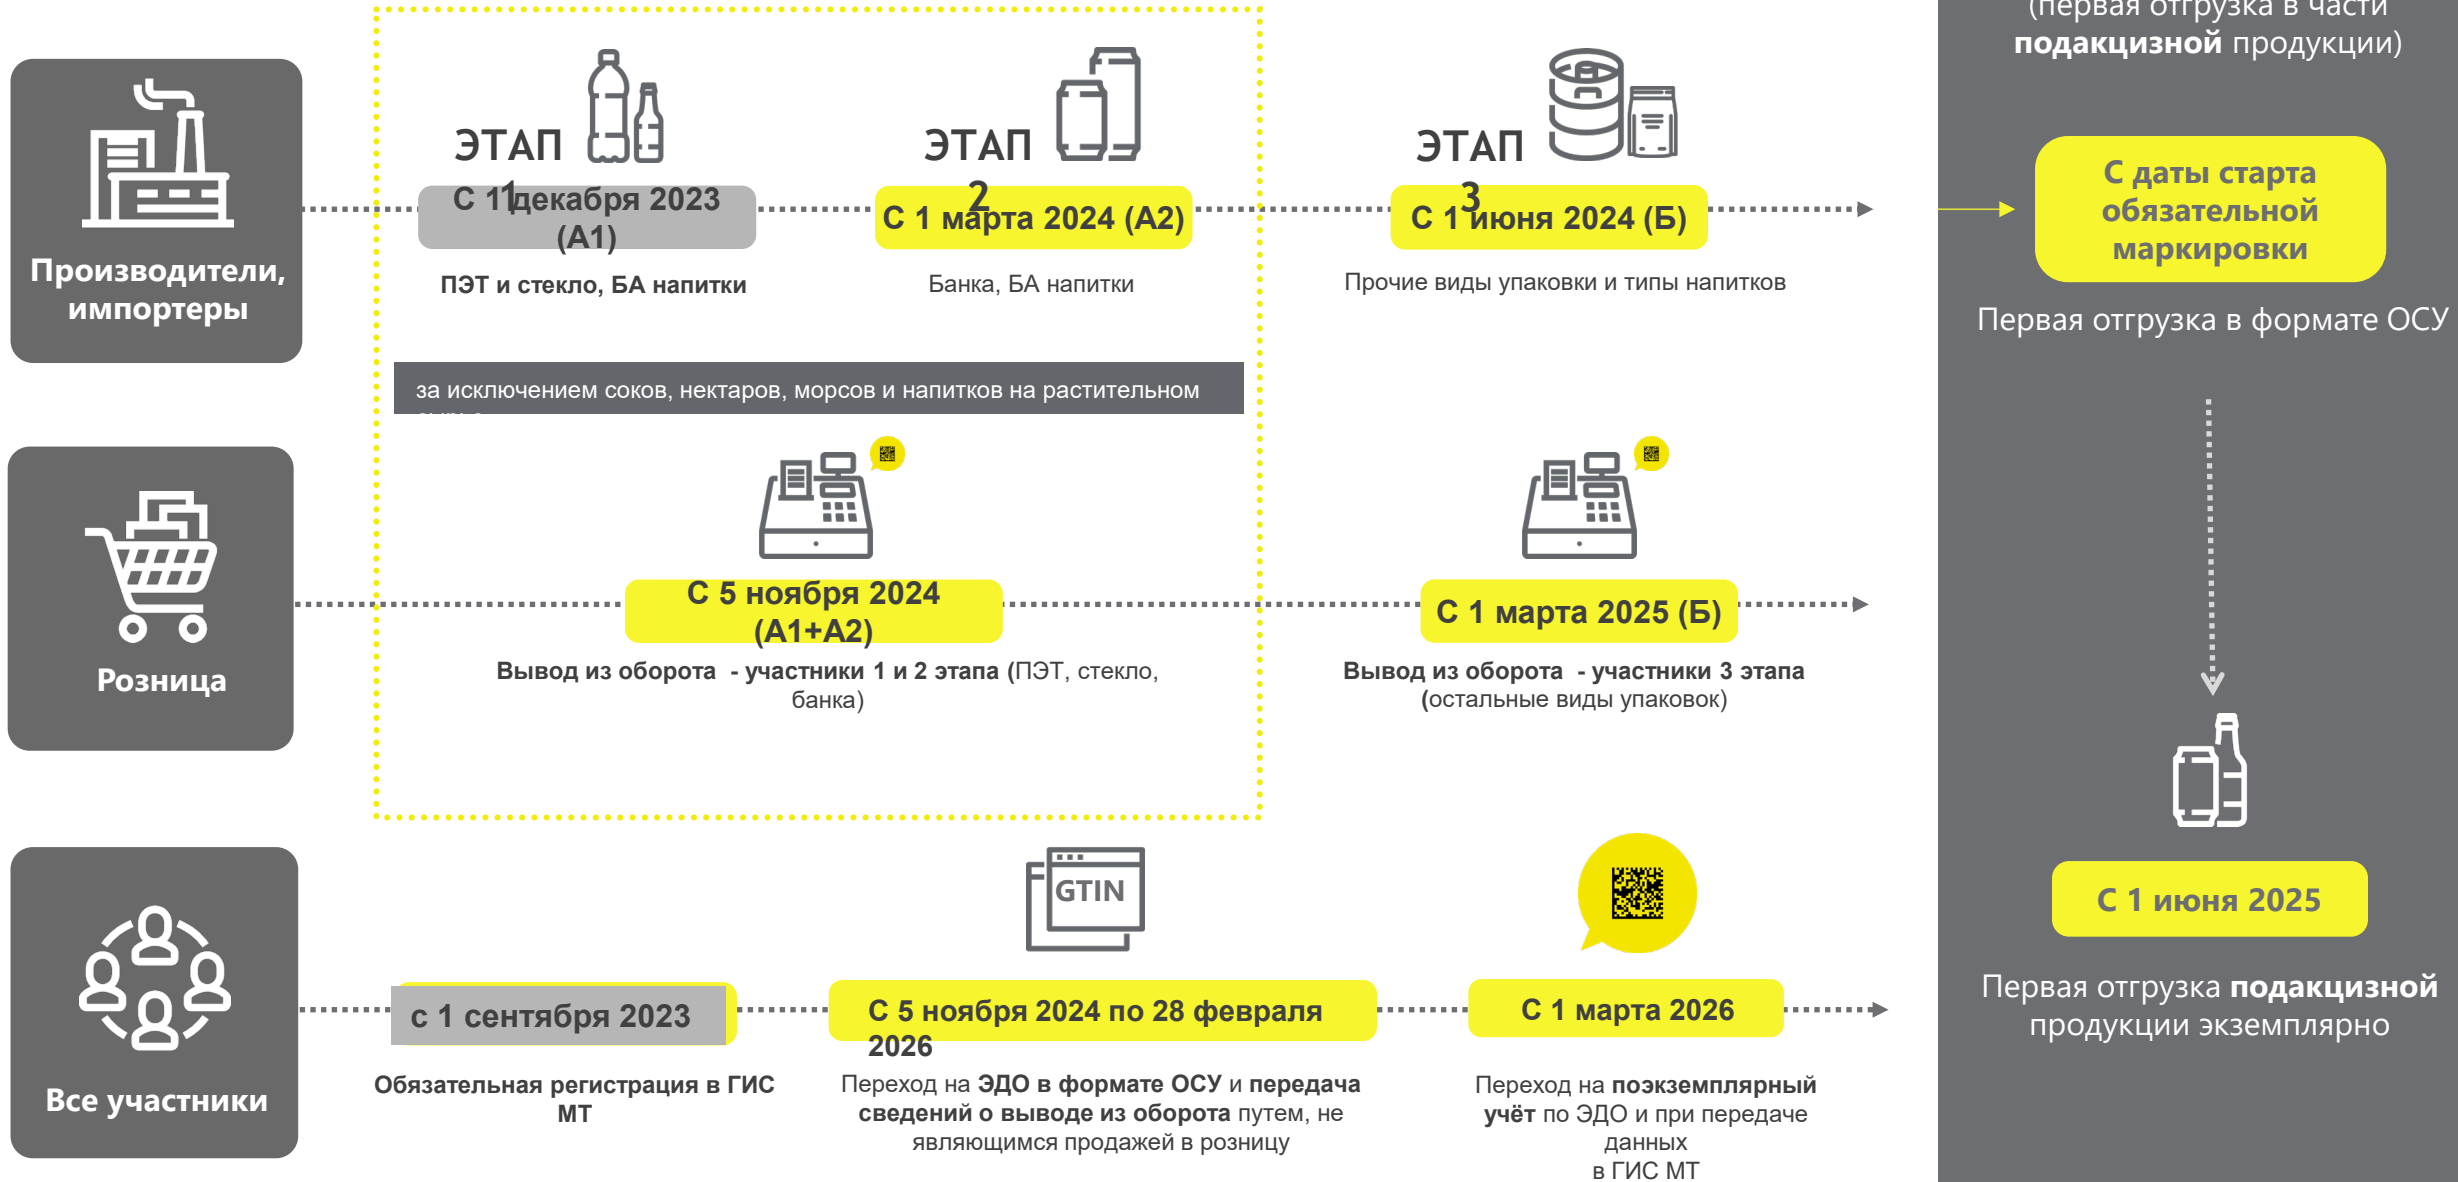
(первая отгрузка в части **подакцизной** продукции)

Производители, импортеры

ЭТАП 1

С 1 декабря 2023 (А1)

ПЭТ и стекло, БА напитки

ЭТАП 2

С 1 марта 2024 (А2)

Банка, БА напитки

ЭТАП 3

С 1 июня 2024 (Б)

Прочие виды упаковки и типы напитков

С даты старта обязательной маркировки

Первая отгрузка в формате ОСУ

за исключением соков, нектаров, морсов и напитков на растительном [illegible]

Розница

С 5 ноября 2024 (А1+А2)

Вывод из оборота - участники 1 и 2 этапа (ПЭТ, стекло, банка)

С 1 марта 2025 (Б)

Вывод из оборота - участники 3 этапа (остальные виды упаковок)

С 1 июня 2025

Первая отгрузка **подакцизной** продукции экземплярно

Все участники

с 1 сентября 2023

Обязательная регистрация в ГИС МТ

GTIN

С 5 ноября 2024 по 28 февраля 2026

Переход на **ЭДО в формате ОСУ** и **передача сведений о выводе из оборота** путем, не являющимся продажей в розницу

С 1 марта 2026

Переход на **поэкземплярный учёт** по ЭДО и при передаче данных в ГИС МТ